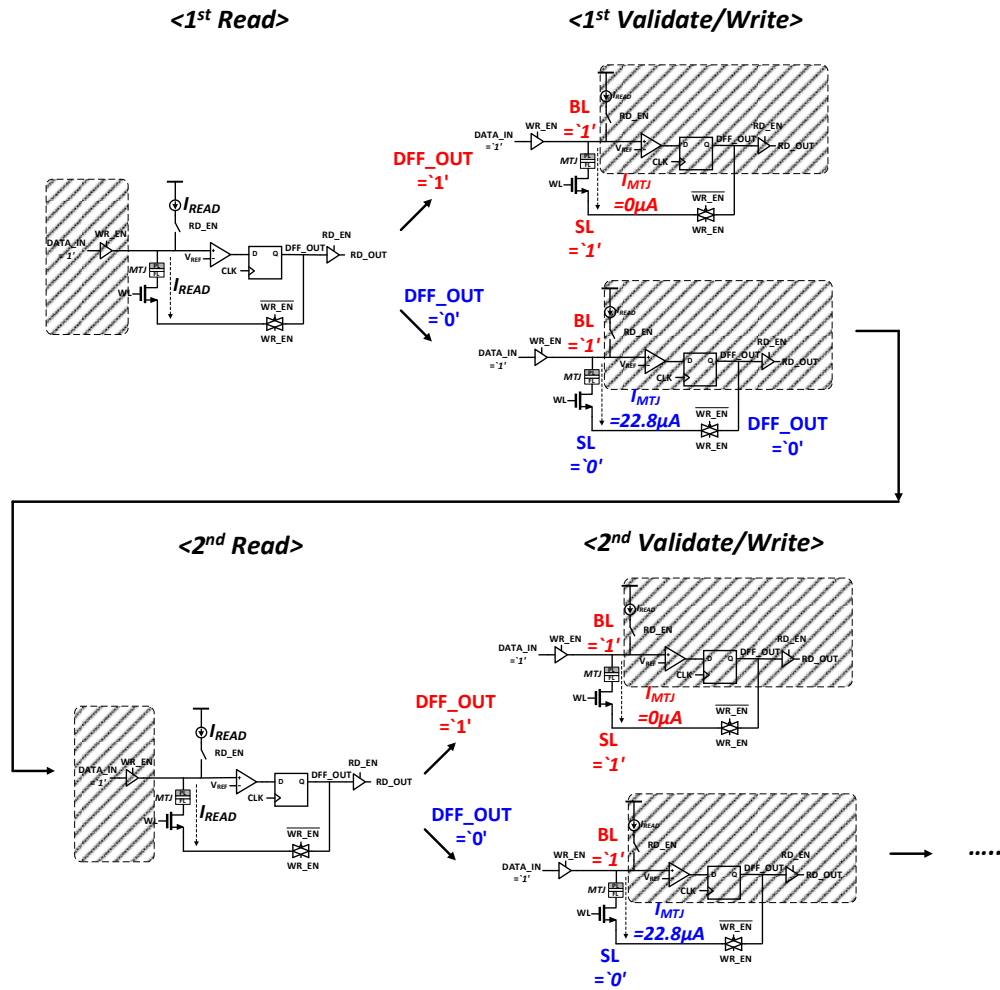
<1$^{st}$ Read>

<1$^{st}$ Validate/Write>

$I_{READ}$
RD_EN
DATA_IN ='1'
WR_EN
MTJ
WL
$I_{READ}$
$V_{REF}$
D Q
CLK
DFF_OUT
RD_EN
RD_OUT
$\overline{WR\_EN}$
WR_EN

DFF_OUT ='1'

DFF_OUT ='0'

$I_{READ}$
RD_EN
BL ='1'
DATA_IN ='1'
WR_EN
MTJ
WL
$V_{REF}$
D Q
CLK
DFF_OUT
RD_EN
RD_OUT
$I_{MTJ}$ =0μA
$\overline{WR\_EN}$
WR_EN
SL ='1'

$I_{READ}$
RD_EN
BL ='1'
DATA_IN ='1'
WR_EN
MTJ
WL
$V_{REF}$
D Q
CLK
DFF_OUT
RD_EN
RD_OUT
$I_{MTJ}$ =22.8μA
$\overline{WR\_EN}$
WR_EN
SL ='0'
DFF_OUT ='0'

<2$^{nd}$ Read>

<2$^{nd}$ Validate/Write>

$I_{READ}$
RD_EN
DATA_IN ='1'
WR_EN
MTJ
WL
$I_{READ}$
$V_{REF}$
D Q
CLK
DFF_OUT
RD_EN
RD_OUT
$\overline{WR\_EN}$
WR_EN

DFF_OUT ='1'

DFF_OUT ='0'

$I_{READ}$
RD_EN
BL ='1'
DATA_IN ='1'
WR_EN
MTJ
WL
$V_{REF}$
D Q
CLK
DFF_OUT
RD_EN
RD_OUT
$I_{MTJ}$ =0μA
$\overline{WR\_EN}$
WR_EN
SL ='1'

$I_{READ}$
RD_EN
BL ='1'
DATA_IN ='1'
WR_EN
MTJ
WL
$V_{REF}$
D Q
CLK
DFF_OUT
RD_EN
RD_OUT
$I_{MTJ}$ =22.8μA
$\overline{WR\_EN}$
WR_EN
SL ='0'

.....